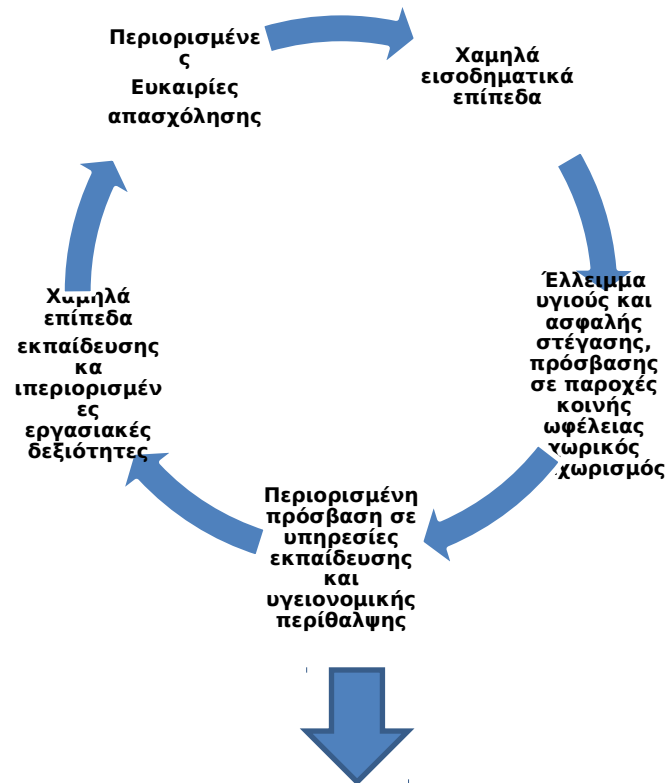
Περιορισμένες Ευκαιρίες απασχόλησης

Χαμηλά εισοδηματικά επίπεδα

Έλλειμμα υγιούς και ασφαλής στέγασης, πρόσβασης σε παροχές κοινής ωφέλειας χωρικός διαχωρισμός

Περιορισμένη πρόσβαση σε υπηρεσίες εκπαίδευσης και υγειονομικής περίθαλψης

Χαμηλά επίπεδα εκπαίδευσης κα ιπεριορισμένες εργασιακές δεξιότητες